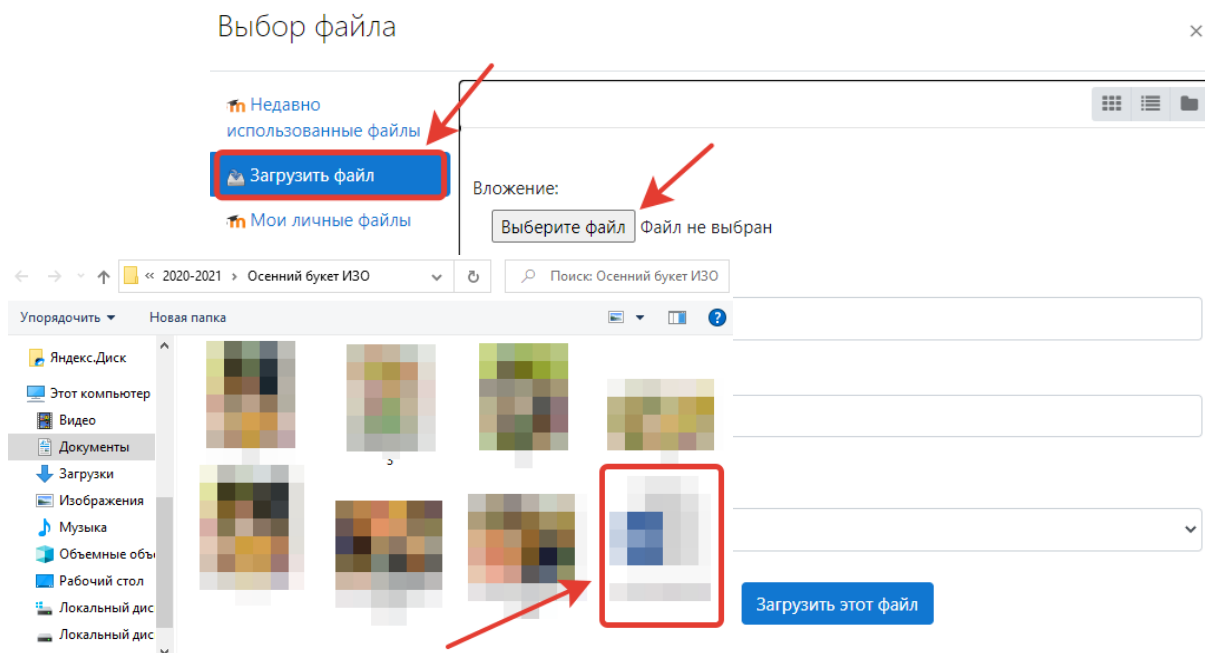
Выбор файла

×

Недавно использованные файлы

Загрузить файл

Мои личные файлы

Вложение:

Выберите файл Файл не выбран

« 2020-2021 › Осенний букет ИЗО

Поиск: Осенний букет ИЗО

Упорядочить ▾

Новая папка

Яндекс.Диск

Этот компьютер

Видео

Документы

Загрузки

Изображения

Музыка

Объемные объ

Рабочий стол

Локальный дис

Локальный дис

Загрузить этот файл